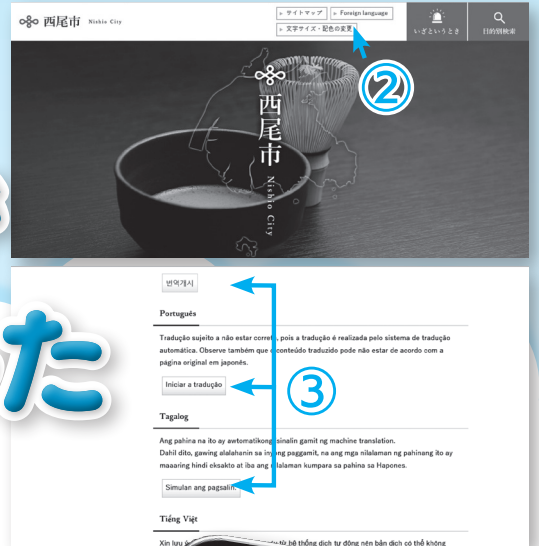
西尾市 Nishio City

サイトマップ

Foreign language

文字サイズ・配色の変更

いざというとき

目的別検索

②

西尾市

Nishio City

た

번역개시

Português

Tradução sujeito a não estar correta, pois a tradução é realizada pelo sistema de tradução automática. Observe também que o conteúdo traduzido pode não estar de acordo com a página original em japonês.

Iniciar a tradução

③

Tagalog

Ang pahina na ito ay awtomatikong isinalin gamit ng machine translation. Dahil dito, gawing alalahanin sa inyong paggamit, na ang mga nilalaman ng pahinang ito ay maaaring hindi eksakto at iba ang nilalaman kumpara sa pahina sa Hapones.

Simulan ang pagsalin

Tiếng Việt

Xin lưu ý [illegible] từ hệ thống dịch tự động nên bản dịch có thể không